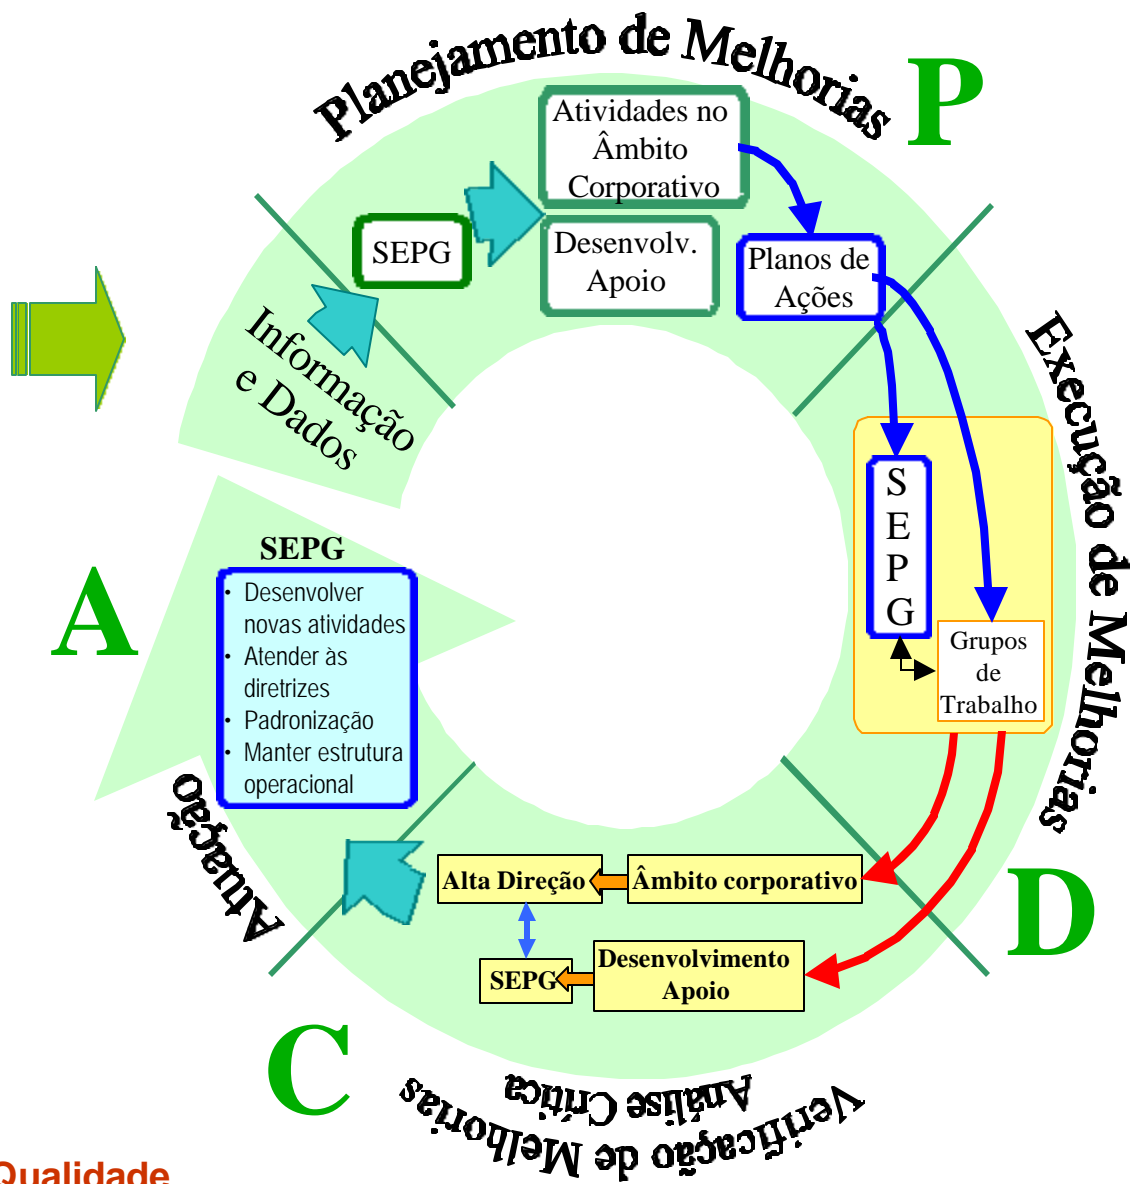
Planejamento de Melhorias

P

Atividades no Âmbito Corporativo

SEPG

Desenvolv. Apoio

Planos de Ações

Informação e Dados

Execução de Melhorias

S E P G

Grupos de Trabalho

A

SEPG

- Desenvolver novas atividades
- Atender às diretrizes
- Padronização
- Manter estrutura operacional

Atuação

Alta Direção

Âmbito corporativo

D

SEPG

Desenvolvimento Apoio

C

Análise Crítica

Verificação de Melhorias

Qualidade